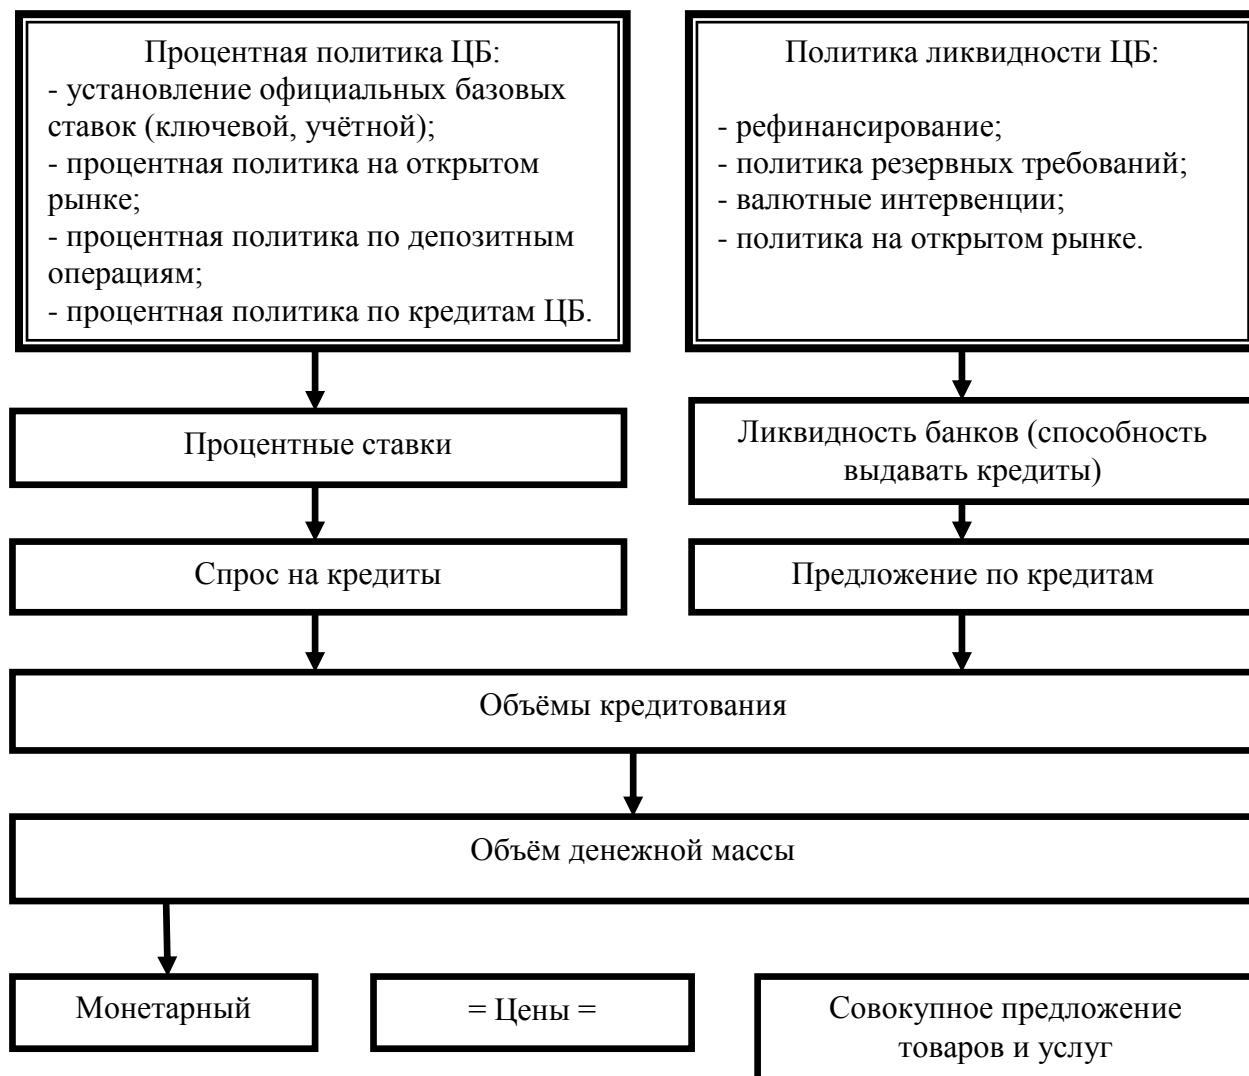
Процентная политика ЦБ:
- установление официальных базовых ставок (ключевой, учётной);
- процентная политика на открытом рынке;
- процентная политика по депозитным операциям;
- процентная политика по кредитам ЦБ.

Политика ликвидности ЦБ:

- рефинансирование;
- политика резервных требований;
- валютные интервенции;
- политика на открытом рынке.

Процентные ставки

Ликвидность банков (способность выдавать кредиты)

Спрос на кредиты

Предложение по кредитам

Объёмы кредитования

Объём денежной массы

Монетарный

= Цены =

Совокупное предложение товаров и услуг